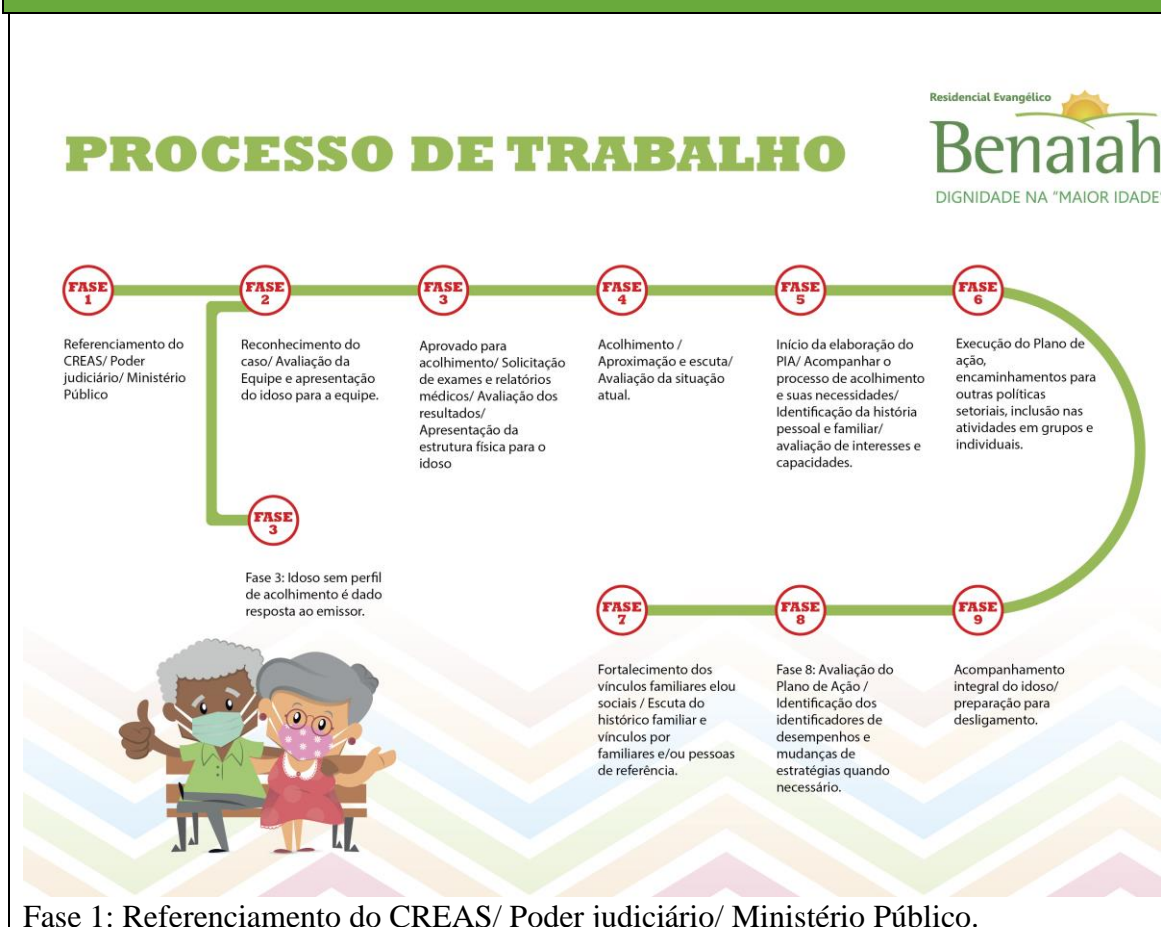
PROCESSO DE TRABALHO

Residencial Evangélico
Benaiah
DIGNIDADE NA "MAIOR IDADE"

FASE 1
Referenciamento do CREAS/ Poder judiciário/ Ministério Público

FASE 2
Reconhecimento do caso/ Avaliação da Equipe e apresentação do idoso para a equipe.

FASE 3
Aprovado para acolhimento/ Solicitação de exames e relatórios médicos/ Avaliação dos resultados/ Apresentação da estrutura física para o idoso

FASE 4
Acolhimento / Aproximação e escuta/ Avaliação da situação atual.

FASE 5
Início da elaboração do PIA/ Acompanhar o processo de acolhimento e suas necessidades/ Identificação da história pessoal e familiar/ avaliação de interesses e capacidades.

FASE 6
Execução do Plano de ação, encaminhamentos para outras políticas setoriais, inclusão nas atividades em grupos e individuais.

FASE 3
Fase 3: Idoso sem perfil de acolhimento é dado resposta ao emissor.

FASE 7
Fortalecimento dos vínculos familiares elou sociais / Escuta do histórico familiar e vínculos por familiares e/ou pessoas de referência.

FASE 8
Fase 8: Avaliação do Plano de Ação / Identificação dos identificadores de desempenhos e mudanças de estratégias quando necessário.

FASE 9
Acompanhamento integral do idoso/ preparação para desligamento.

Fase 1: Referenciamento do CREAS/ Poder judiciário/ Ministério Público.